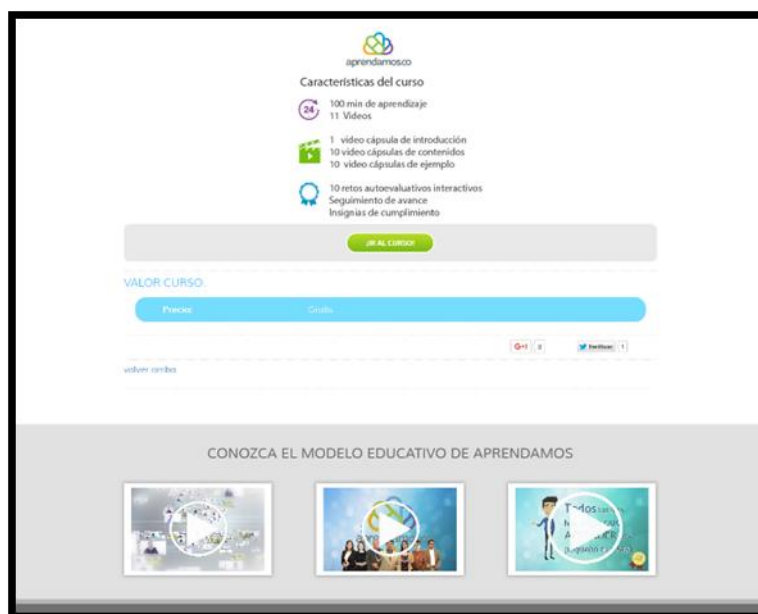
aprendamos.co

Características del curso

24

100 min de aprendizaje
11 Videos

1 video cápsula de introducción
10 video cápsulas de contenidos
10 video cápsulas de ejemplo

10 retos autoevaluativos interactivos
Seguimiento de avance
Insignias de cumplimiento

¡IR AL CURSO!

VALOR CURSO

Precio: Gratis

G+1 0

Twitter 1

volver arriba

CONOZCA EL MODELO EDUCATIVO DE APRENDAMOS

Todos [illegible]